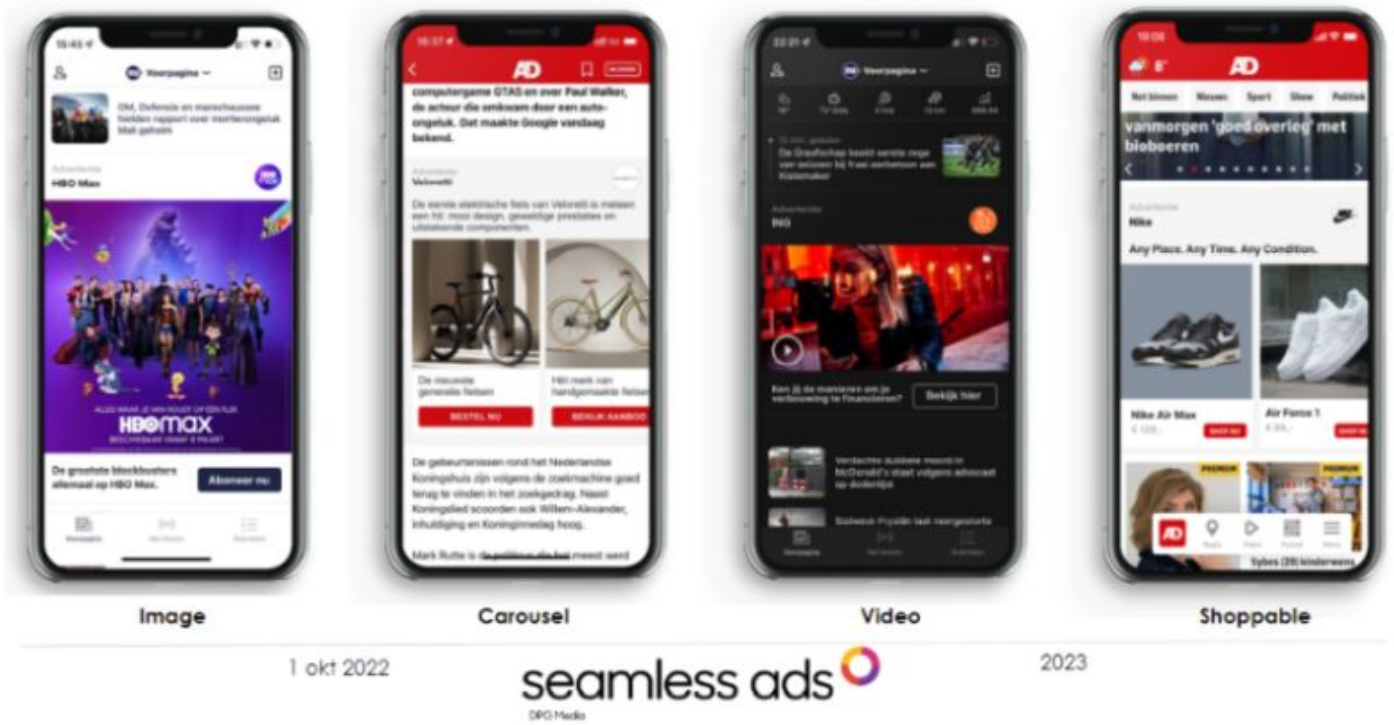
15:43

Voorpagina

OM, Defensie en marechaussee hebben rapport over mortierongeluk Mali geheim

Advertentie
HBO Max

ALLES WAAR JE VAN HOUDT OP ÉÉN PLEK
HBOmax
BESCHIKBAAR VANAF 8 MAART

De grootste blockbusters allemaal op HBO Max.

Abonneer nu

Voorpagina

Image

15:37

AD

computergame GTA5 en over Paul Walker, de acteur die omkwam door een auto-ongeluk. Dat maakte Google vandaag bekend.

Advertentie
Veloretti

De eerste elektrische fiets van Veloretti is meteen een hit: mooi design, geweldige prestaties en uitstekende componenten

De nieuwste generatie fietsen

BESTEL NU

Hét merk van handgemaakte fietsen

BEKIJK AANBOD

De gebeurtenissen rond het Nederlandse Koningshuis zijn volgens de zoekmachine goed terug te vinden in het zoekgedrag. Naast Koningslied scoorden ook Willem-Alexander, Inhuldiging en Koninginnedag hoog.

Mark Rutte is de politicus die het meest werd

Carousel

22:21

Voorpagina

De Graafschap boekt eerste zege van seizoen bij fraai verbeteren van Kistemaker

Advertentie
ING

Ken jij de manieren om je verbouwing te financieren?

Bekijk hier

Verdachte dubbele moord in McDonald's staat volgens advocaat op doderlijst

Voorpagina

Video

10:06

AD

Net binnen Nieuws Sport Show Politiek

vanmorgen 'goed overleg' met bioboeren

Advertentie
Nike

Any Place. Any Time. Any Condition.

Nike Air Max
€ 129,-
SHOP NU

Air Force 1
€ 99,-
SHOP NU

PREMIUM

PREMIUM

Sybes (39) kinderwens

Shoppable

1 okt 2022

seamless ads

DPG Media

2023